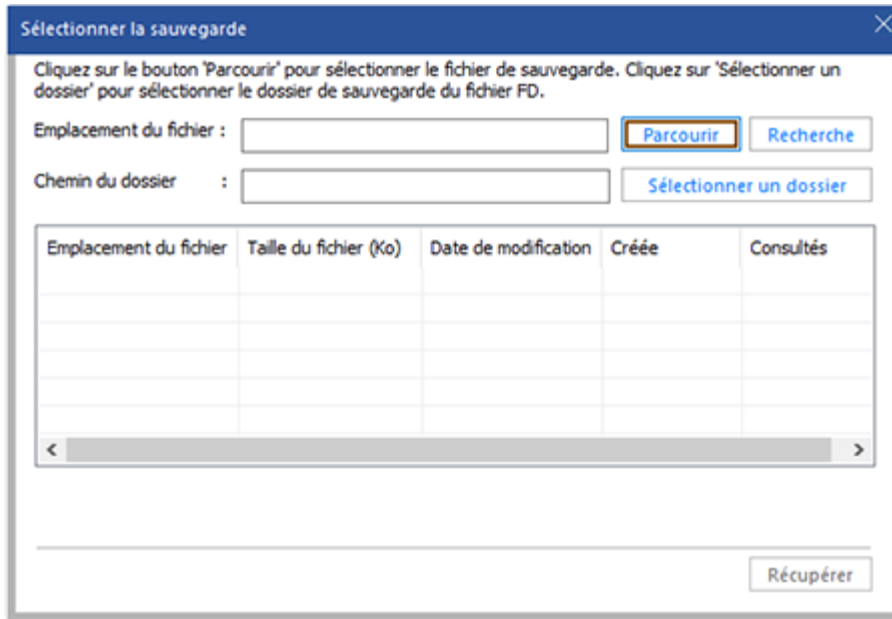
Sélectionner la sauvegarde

Cliquez sur le bouton 'Parcourir' pour sélectionner le fichier de sauvegarde. Cliquez sur 'Sélectionner un dossier' pour sélectionner le dossier de sauvegarde du fichier FD.

Emplacement du fichier :

Parcourir

Recherche

Chemin du dossier :

Sélectionner un dossier

| Emplacement du fichier | Taille du fichier (Ko) | Date de modification | Créée | Consultés |
|---|---|---|---|---|

Récupérer